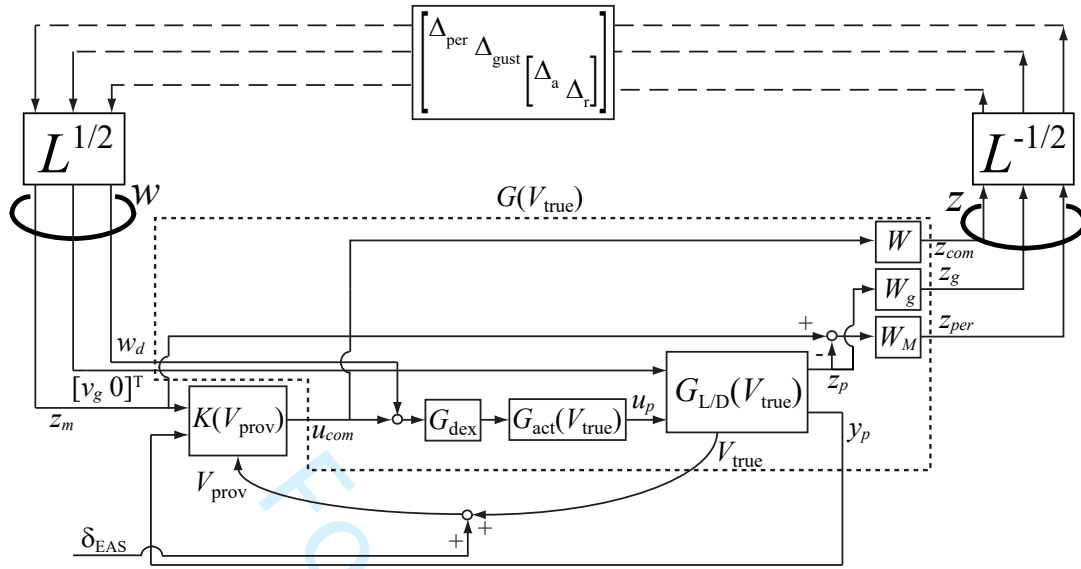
$\begin{bmatrix} \Delta_{per} & & \\ & \Delta_{gust} & \\ & & \begin{bmatrix} \Delta_a & \\ & \Delta_r \end{bmatrix} \end{bmatrix}$

$L^{1/2}$

$L^{-1/2}$

$w$

$z$

$G(V_{true})$

$W$

$z_{com}$

$W_g$

$z_g$

$W_M$

$z_{per}$

+

-

$z_p$

$w_d$

$[v_g\ 0]^T$

$z_m$

$K(V_{prov})$

$u_{com}$

$G_{dex}$

$G_{act}(V_{true})$

$u_p$

$G_{L/D}(V_{true})$

$y_p$

$V_{true}$

$V_{prov}$

+

+

$\delta_{EAS}$

FO